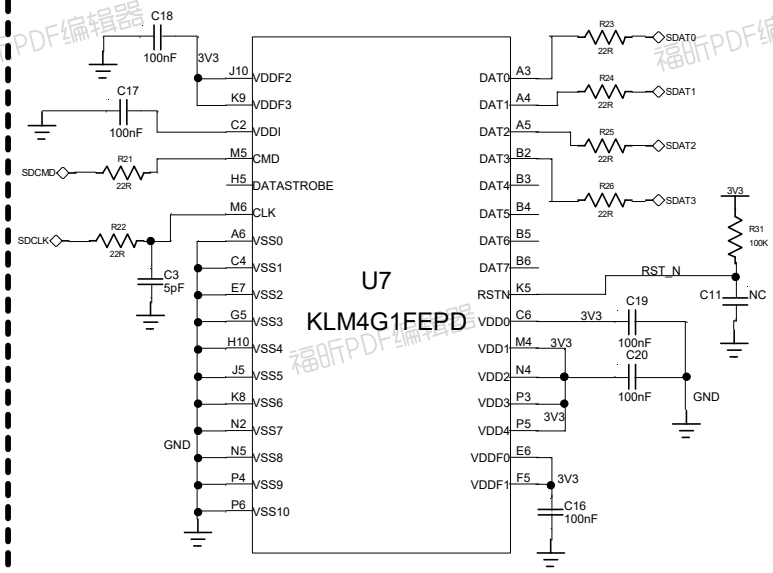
福昕PDF编辑器

C18
100nF
3V3
J10 VDDF2
K9 VDDF3
C17
100nF
C2 VDDI
SDCMD
R21
22R
M5 CMD
H5 DATASTROBE
M6 CLK
SDCLK
R22
22R
C3
5pF
A6 VSS0
C4 VSS1
E7 VSS2
G5 VSS3
H10 VSS4
J5 VSS5
K8 VSS6
N2 VSS7
GND
N5 VSS8
P4 VSS9
P6 VSS10

U7
KLM4G1FEPD

DAT0 A3
DAT1 A4
DAT2 A5
DAT3 B2
DAT4 B3
DAT5 B4
DAT6 B5
DAT7 B6
RSTN K5
VDD0 C6
VDD1 M4
VDD2 N4
VDD3 P3
VDD4 P5
VDDF0 E6
VDDF1 F5

R23
22R
SDAT0
R24
22R
SDAT1
R25
22R
SDAT2
R26
22R
SDAT3
3V3
R31
100K
RST_N
C11 NC
3V3
C19
100nF
3V3
C20
100nF
GND
3V3
3V3
C16
100nF

福昕PDF编辑器
福昕PDF编